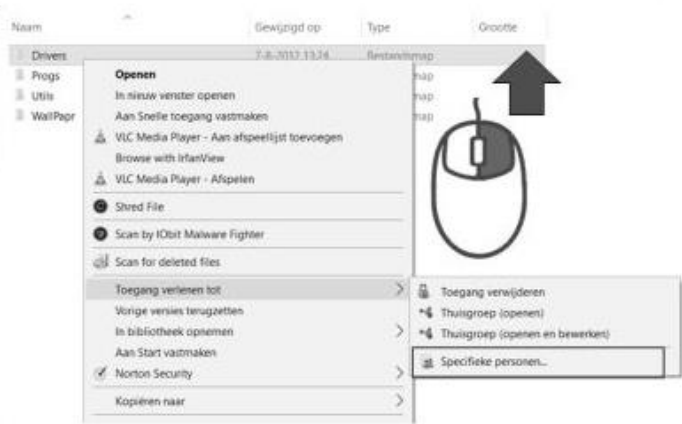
Naam | Gewijzigd op | Type | Grootte

Drivers 7-8-2012 13:24 Bestandsmap
Progs map
Utils map
WallPapr map

Openen
In nieuw venster openen
Aan Snelle toegang vastmaken
VLC Media Player - Aan afspeellijst toevoegen
Browse with IrfanView
VLC Media Player - Afspelen
Shred File
Scan by IObit Malware Fighter
Scan for deleted files
Toegang verlenen tot
Vorige versies terugzetten
In bibliotheek opnemen
Aan Start vastmaken
Norton Security
Kopiëren naar

Toegang verwijderen
Thuisgroep (openen)
Thuisgroep (openen en bewerken)
Specifieke personen...